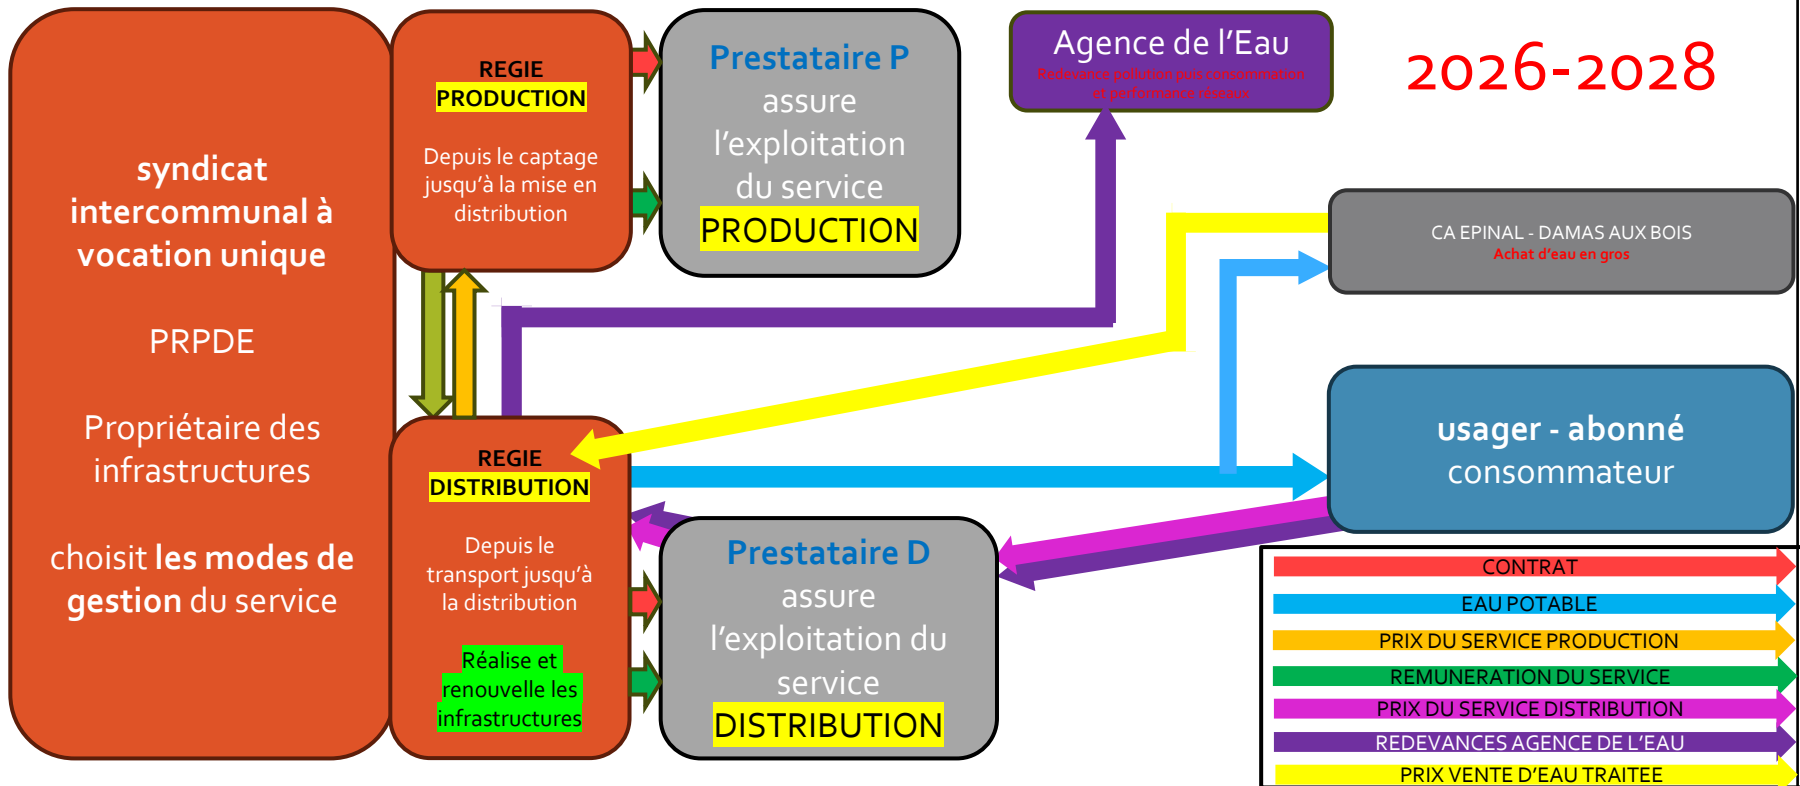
syndicat intercommunal à vocation unique

PRPDE

Propriétaire des infrastructures

choisit les modes de gestion du service

REGIE
PRODUCTION

Depuis le captage jusqu'à la mise en distribution

Prestataire P
assure l'exploitation du service
PRODUCTION

Agence de l'Eau
Redevance pollution puis consommation et performance réseaux

2026-2028

CA EPINAL - DAMAS AUX BOIS
Achat d'eau en gros

usager - abonné
consommateur

REGIE
DISTRIBUTION

Depuis le transport jusqu'à la distribution

Réalise et renouvelle les infrastructures

Prestataire D
assure l'exploitation du service
DISTRIBUTION

CONTRAT
EAU POTABLE
PRIX DU SERVICE PRODUCTION
REMUNERATION DU SERVICE
PRIX DU SERVICE DISTRIBUTION
REDEVANCES AGENCE DE L'EAU
PRIX VENTE D'EAU TRAITEE